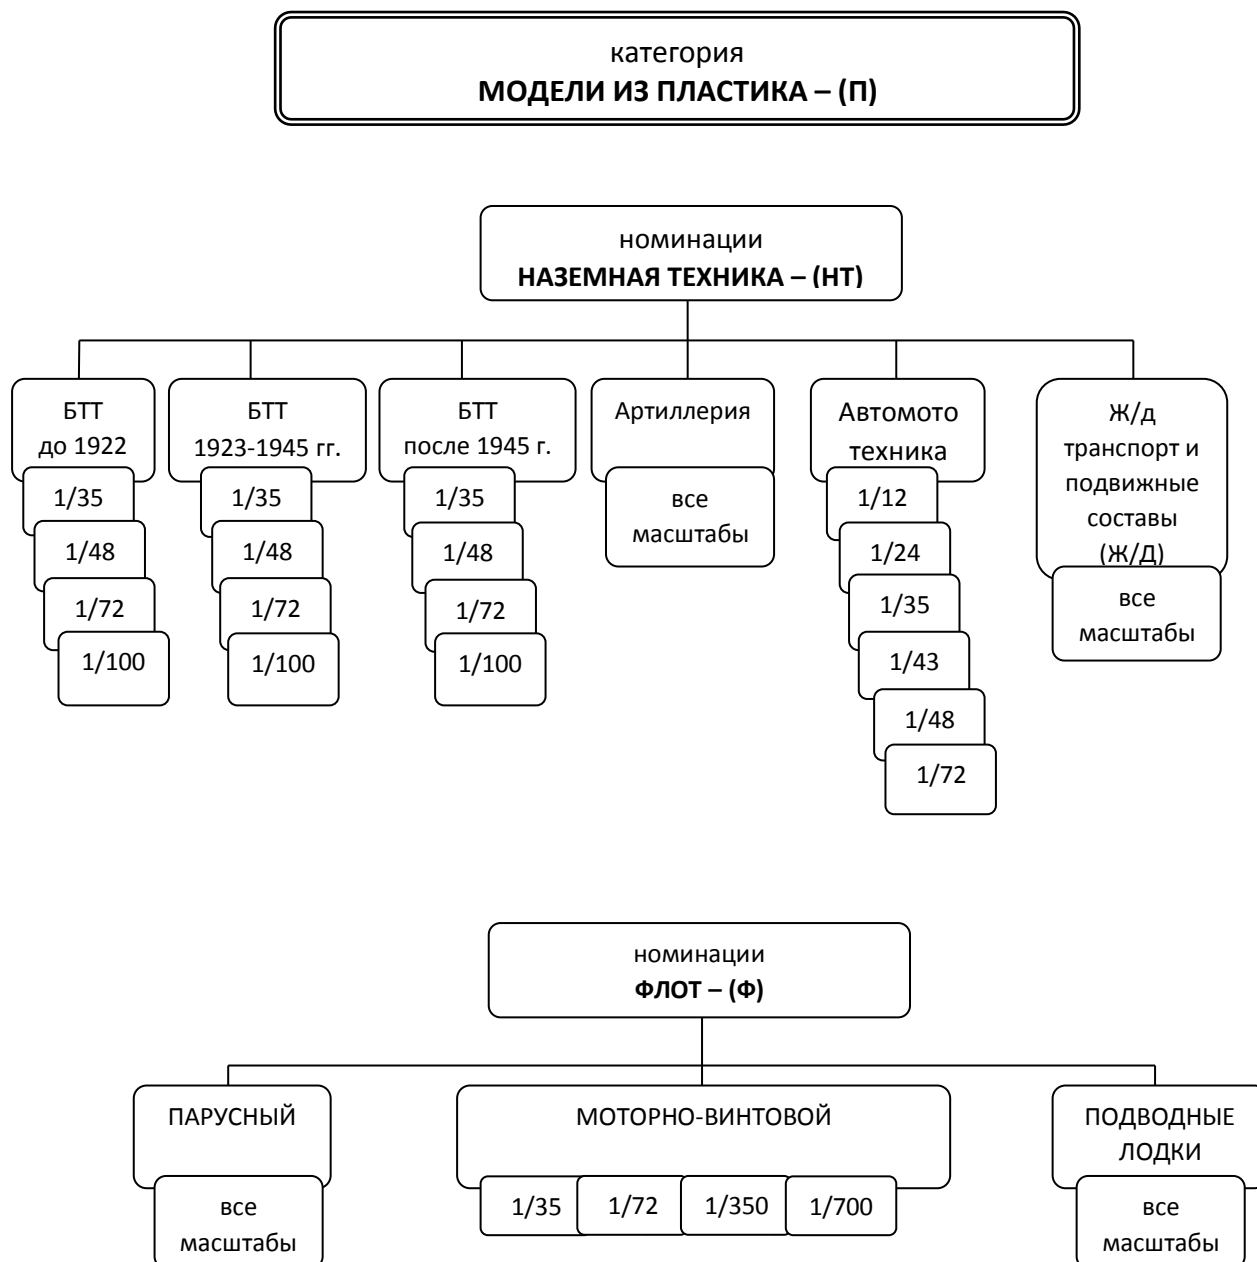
категория
**МОДЕЛИ ИЗ ПЛАСТИКА – (П)**

номинации
**НАЗЕМНАЯ ТЕХНИКА – (НТ)**

БТТ до 1922
1/35
1/48
1/72
1/100

БТТ 1923-1945 гг.
1/35
1/48
1/72
1/100

БТТ после 1945 г.
1/35
1/48
1/72
1/100

Артиллерия
все масштабы

Автомото техника
1/12
1/24
1/35
1/43
1/48
1/72

Ж/д транспорт и подвижные составы (Ж/Д)
все масштабы

номинации
**ФЛОТ – (Ф)**

ПАРУСНЫЙ
все масштабы

МОТОРНО-ВИНТОВОЙ
1/35
1/72
1/350
1/700

ПОДВОДНЫЕ ЛОДКИ
все масштабы